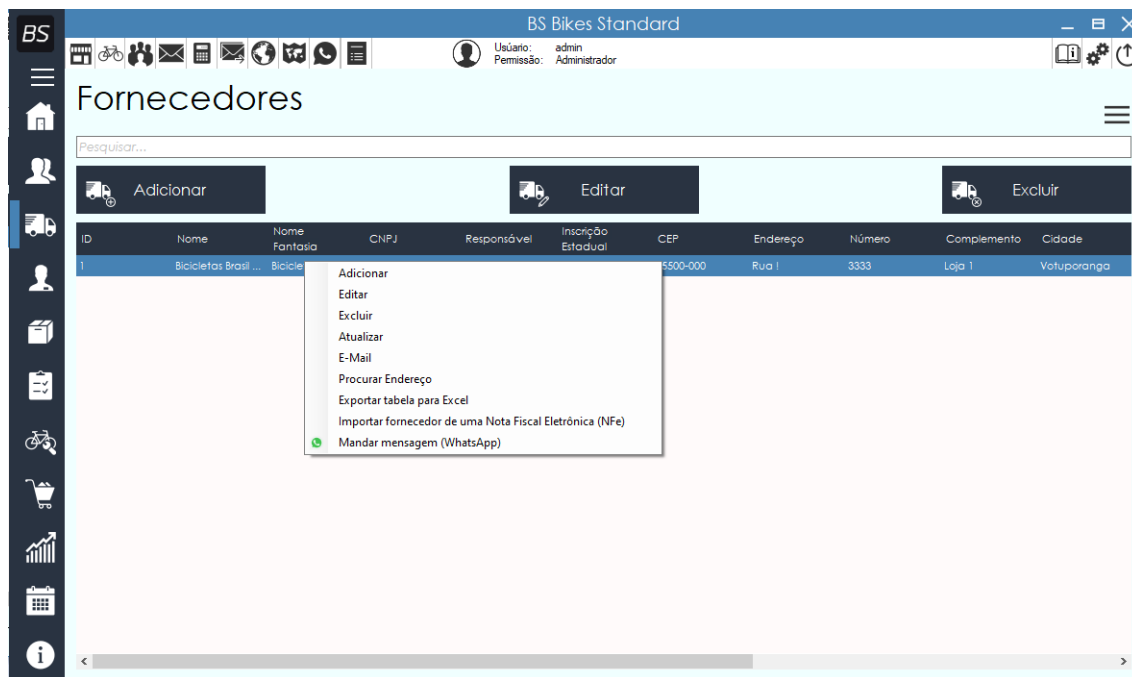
BS

BS Bikes Standard

Usuário: admin
Permissão: Administrador

Fornecedores

Pesquisar...

Adicionar

Editar

Excluir

| ID | Nome | Nome Fantasia | CNPJ | Responsável | Inscrição Estadual | CEP | Endereço | Número | Complemento | Cidade |
|---|---|---|---|---|---|---|---|---|---|---|
| 1 | Bicicletas Brasil ... | Bicicle | | | | 5500-000 | Rua ! | 3333 | Loja 1 | Votuporanga |

Adicionar
Editar
Excluir
Atualizar
E-Mail
Procurar Endereço
Exportar tabela para Excel
Importar fornecedor de uma Nota Fiscal Eletrônica (NFe)
Mandar mensagem (WhatsApp)